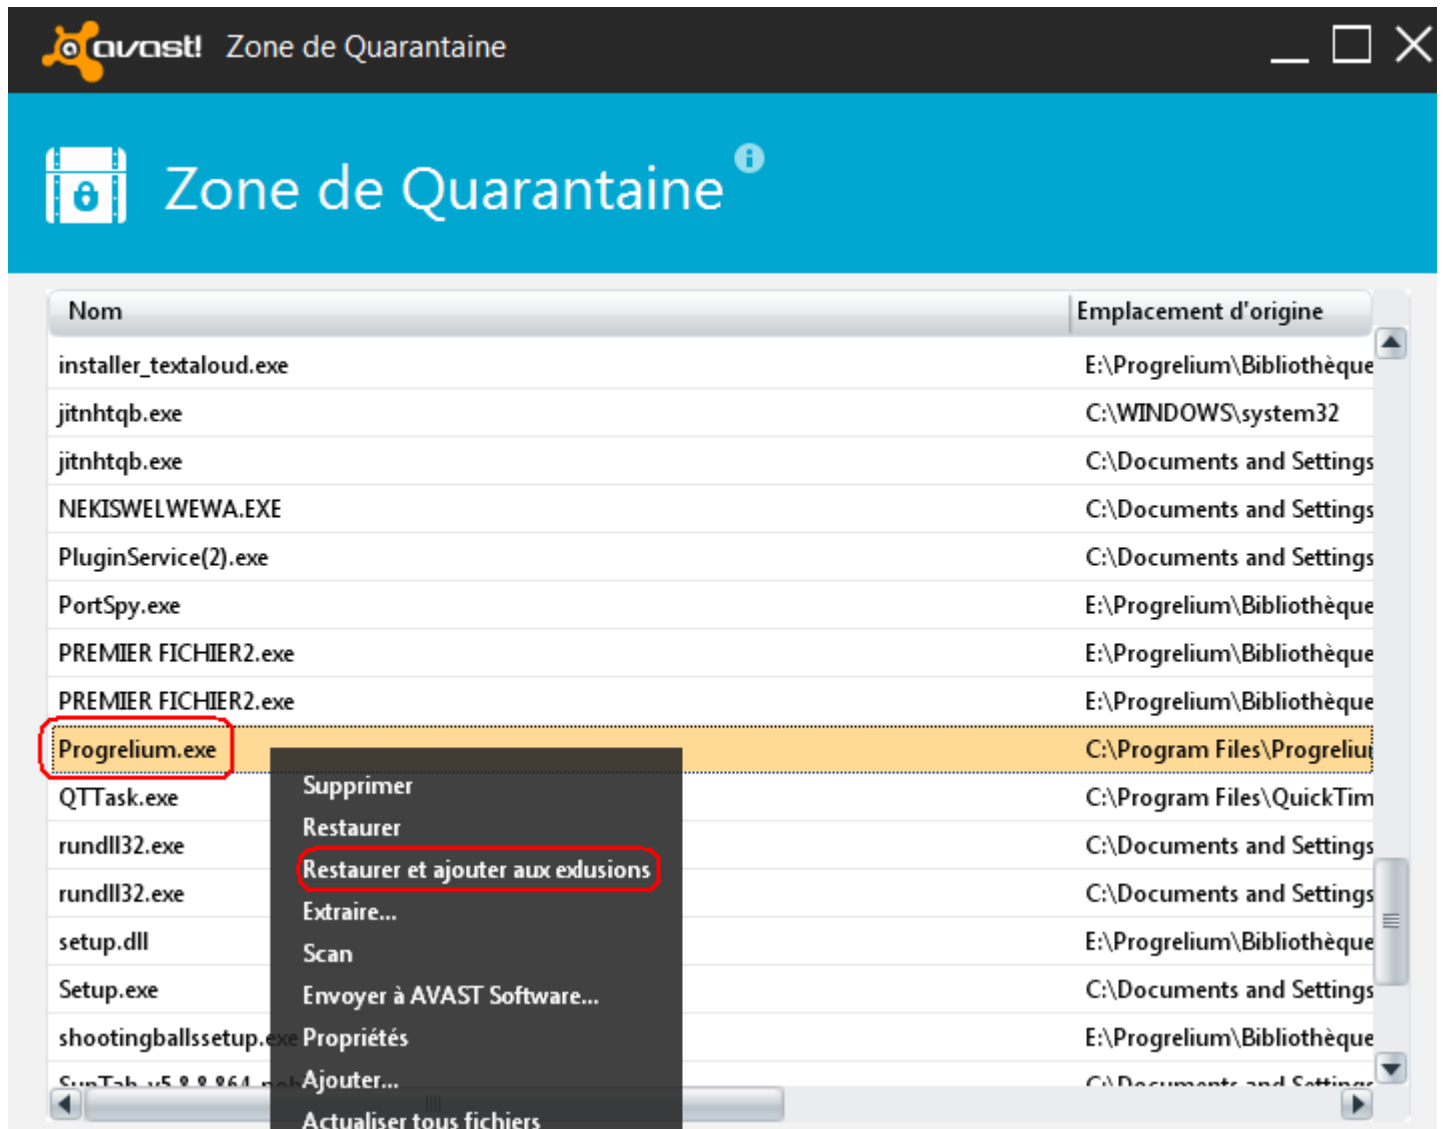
avast! Zone de Quarantaine

Zone de Quarantaine

| Nom | Emplacement d'origine |
|---|---|
| installer_textaloud.exe | E:\Progrelium\Bibliothèque |
| jitnhtqb.exe | C:\WINDOWS\system32 |
| jitnhtqb.exe | C:\Documents and Settings |
| NEKISWELWEWA.EXE | C:\Documents and Settings |
| PluginService(2).exe | C:\Documents and Settings |
| PortSpy.exe | E:\Progrelium\Bibliothèque |
| PREMIER FICHIER2.exe | E:\Progrelium\Bibliothèque |
| PREMIER FICHIER2.exe | E:\Progrelium\Bibliothèque |
| Progrelium.exe | C:\Program Files\Progreliu |
| QTTask.exe | C:\Program Files\QuickTim |
| rundll32.exe | C:\Documents and Settings |
| rundll32.exe | C:\Documents and Settings |
| setup.dll | E:\Progrelium\Bibliothèque |
| Setup.exe | C:\Documents and Settings |
| shootingballssetup.exe | E:\Progrelium\Bibliothèque |
| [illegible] | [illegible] |

Supprimer
Restaurer
Restaurer et ajouter aux exclusions
Extraire...
Scan
Envoyer à AVAST Software...
Propriétés
Ajouter...
Actualiser tous fichiers